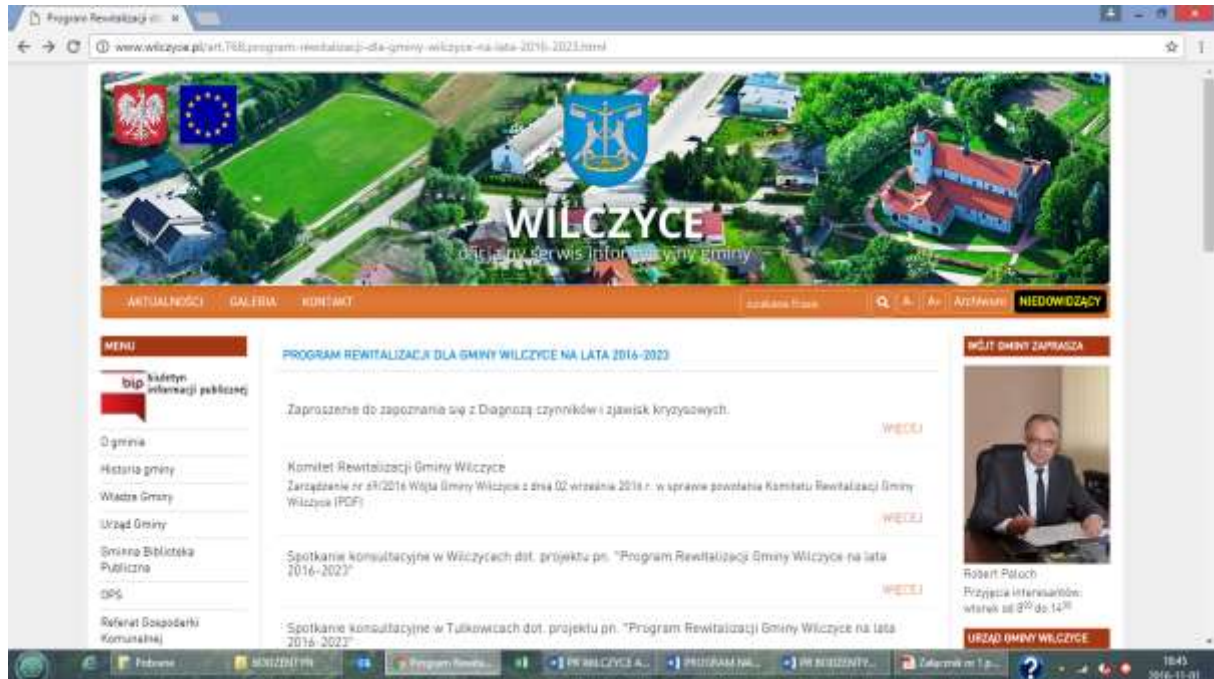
Program Rewitalizacji d ×

www.wilczyce.pl/art,768,program-rewitalizacji-dla-gminy-wilczyce-na-lata-2016-2023.html

WILCZYCE
oficjalny serwis informacyjny gminy

AKTUALNOŚCI GALERIA KONTAKT szukana fraza A- A+ Archiwum NIEDOWIDZĄCY

MENU

bip biuletyn informacji publicznej

O gminie

Historia gminy

Władze Gminy

Urząd Gminy

Gminna Biblioteka Publiczna

OPS

Referat Gospodarki Komunalnej

PROGRAM REWITALIZACJI DLA GMINY WILCZYCE NA LATA 2016-2023

Zaproszenie do zapoznania się z Diagnozą czynników i zjawisk kryzysowych.

WIĘCEJ

Komitet Rewitalizacji Gminy Wilczyce

Zarządzenie nr 49/2016 Wójta Gminy Wilczyce z dnia 02 września 2016 r. w sprawie powołania Komitetu Rewitalizacji Gminy Wilczyce (PDF)

WIĘCEJ

Spotkanie konsultacyjne w Wilczycach dot. projektu pn. "Program Rewitalizacji Gminy Wilczyce na lata 2016-2023"

WIĘCEJ

Spotkanie konsultacyjne w Tułkowicach dot. projektu pn. "Program Rewitalizacji Gminy Wilczyce na lata 2016-2023"

WÓJT GMINY ZAPRASZA

Robert Pałoch

Przyjęcia interesantów: wtorek od $8^{00}$ do $14^{30}$

URZĄD GMINY WILCZYCE

Pobrane BOSZENTYN Program Rewita... PR WILCZYCE A... PROGRAM NA... PR BOSZENTY... Załącznik nr 1 p...

10:45
2016-11-01